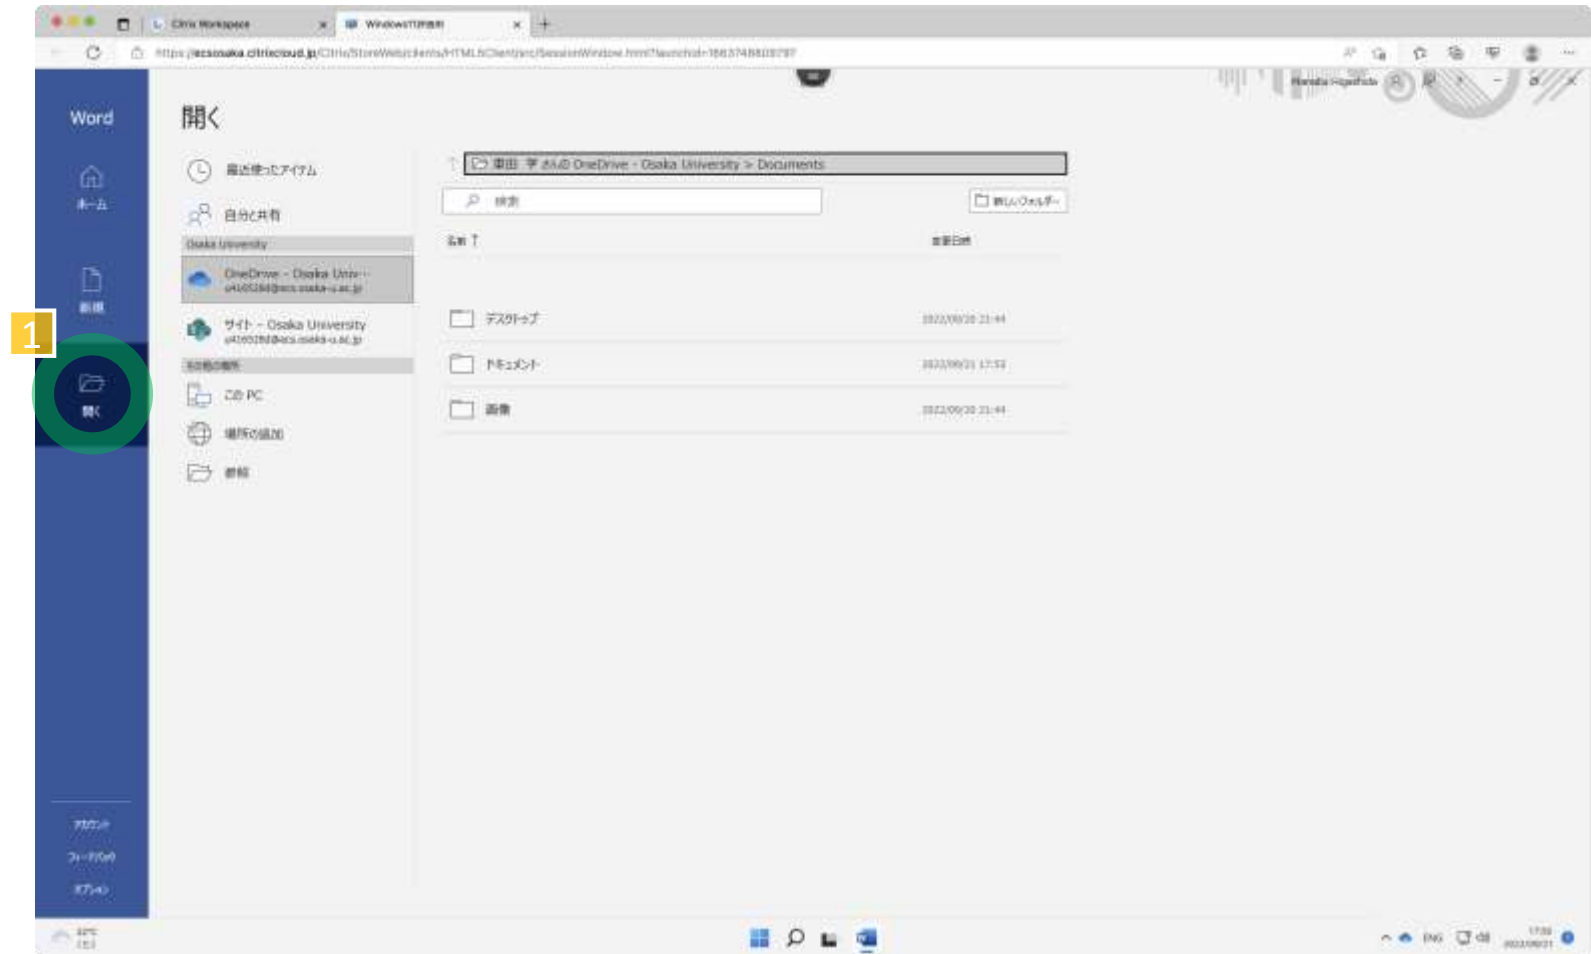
Citrix Workspace
Windows11

https://ecsosaka.citrixcloud.jp/Citrix/StoreWeb/clients/HTML5Client/src/SessionWindow.html?launchid=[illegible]

Word

ホーム

新規

1

開く

アカウント

フィードバック

オプション

開く

最近使ったアイテム

自分と共有

Osaka University

OneDrive - Osaka Univ...
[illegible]@ecs.osaka-u.ac.jp

サイト - Osaka University
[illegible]@ecs.osaka-u.ac.jp

その他の場所

この PC

場所の追加

参照

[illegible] さんの OneDrive - Osaka University > Documents

検索

新しいフォルダー

名前 ↑

更新日時

デスクトップ

2022/09/20 21:44

ドキュメント

2022/09/21 17:53

画像

2022/09/20 21:44

ENG

17:58
2022/09/21